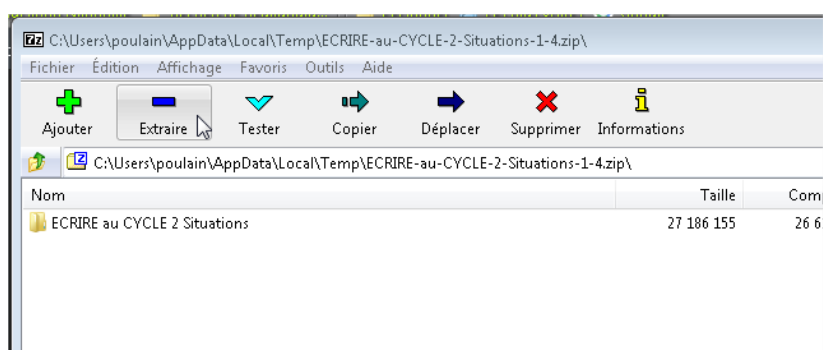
7z C:\Users\poulain\AppData\Local\Temp\ECRIRE-au-CYCLE-2-Situations-1-4.zip\

Fichier Édition Affichage Favoris Outils Aide

Ajouter Extraire Tester Copier Déplacer Supprimer Informations

C:\Users\poulain\AppData\Local\Temp\ECRIRE-au-CYCLE-2-Situations-1-4.zip\

| Nom | Taille | Comp |
|---|---|---|
| ECRIRE au CYCLE 2 Situations | 27 186 155 | 26 6 |